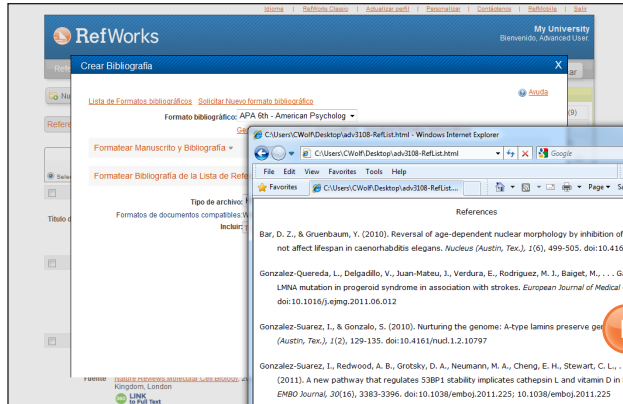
Idioma | RefWorks Clasico | Actualizar perfil | Personalizar | Contáctenos | RefMobile | Salir

RefWorks

My University
Bienvenido, Advanced User.

Crear Bibliografía

X

Lista de Formatos bibliográficos Solicitar Nuevo formato bibliográfico

Ayuda

Formato bibliográfico: APA 6th - American Psycholog

Formatear Manuscrito y Bibliografía

Formatear Bibliografía de la Lista de Refe

Tipo de archivo:

Formatos de documentos compatibles:

Incluir:

C:\Users\CWolf\Desktop\adv3108-RefList.html - Windows Internet Explorer

C:\Users\CWolf\Desktop\adv3108-RefList.html

Google

File Edit View Favorites Tools Help

Favorites C:\Users\CWolf\Desktop\adv3108-RefList...

Page

References

Bar, D. Z., & Gruenbaum, Y. (2010). Reversal of age-dependent nuclear morphology by inhibition of not affect lifespan in caenorhabditis elegans. Nucleus (Austin, Tex.), 1(6), 499-505. doi:10.416

Gonzalez-Quereda, L., Delgadillo, V., Juan-Mateu, J., Verdura, E., Rodriguez, M. J., Baiget, M., . . . G LMNA mutation in progeroid syndrome in association with strokes. European Journal of Medical doi:10.1016/j.ejmg.2011.06.012

Gonzalez-Suarez, I., & Gonzalo, S. (2010). Nurturing the genome: A-type lamins preserve ge (Austin, Tex.), 1(2), 129-135. doi:10.4161/nucl.1.2.10797

Gonzalez-Suarez, I., Redwood, A. B., Grotsky, D. A., Neumann, M. A., Cheng, E. H., Stewart, C. L., . (2011). A new pathway that regulates 53BP1 stability implicates cathepsin L and vitamin D in EMBO Journal, 30(16), 3383-3396. doi:10.1038/emboj.2011.225; 10.1038/emboj.2011.225

Fuente Nature Reviews Molecular Cell Biology Kingdom, London

LINK to Full Text